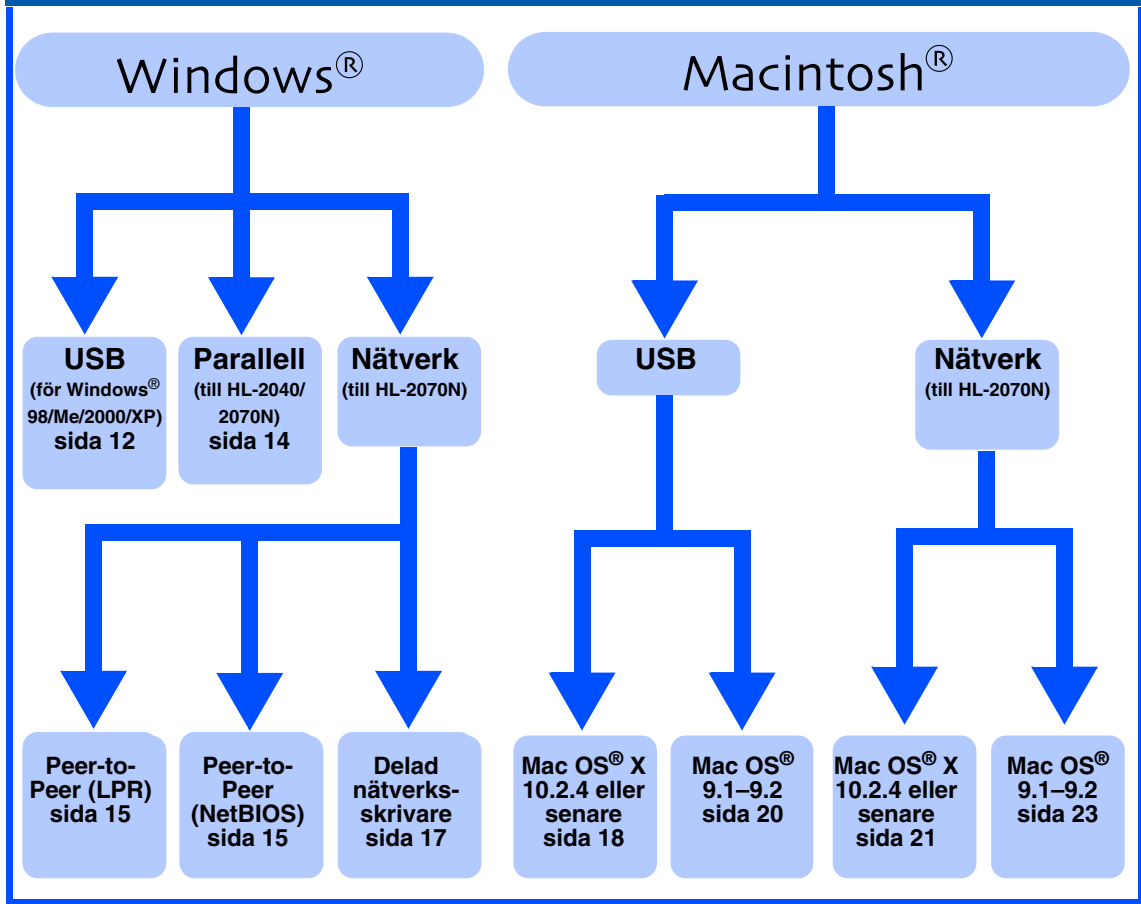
Windows®

Macintosh®

USB
(för Windows®
98/Me/2000/XP)
sida 12

Parallell
(till HL-2040/
2070N)
sida 14

Nätverk
(till HL-2070N)

USB

Nätverk
(till HL-2070N)

Peer-to-Peer (LPR)
sida 15

Peer-to-Peer (NetBIOS)
sida 15

Delad nätverksskrivare
sida 17

Mac OS® X
10.2.4 eller senare
sida 18

Mac OS®
9.1–9.2
sida 20

Mac OS® X
10.2.4 eller senare
sida 21

Mac OS®
9.1–9.2
sida 23